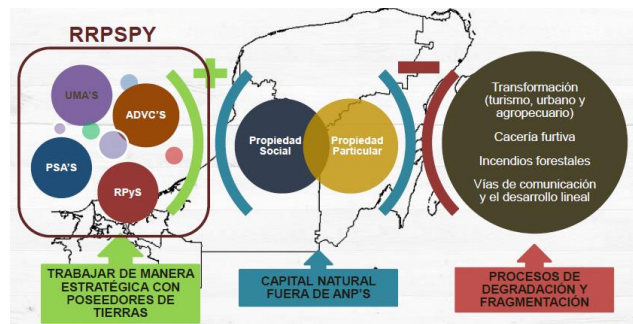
RRPSPY

UMA'S

ADVC'S

PSA'S

RPyS

Propiedad Social

Propiedad Particular

Transformación (turismo, urbano y agropecuario)

Cacería furtiva

Incendios forestales

Vías de comunicación y el desarrollo lineal

TRABAJAR DE MANERA ESTRATÉGICA CON POSEEDORES DE TIERRAS

CAPITAL NATURAL FUERA DE ANP'S

PROCESOS DE DEGRADACIÓN Y FRAGMENTACIÓN